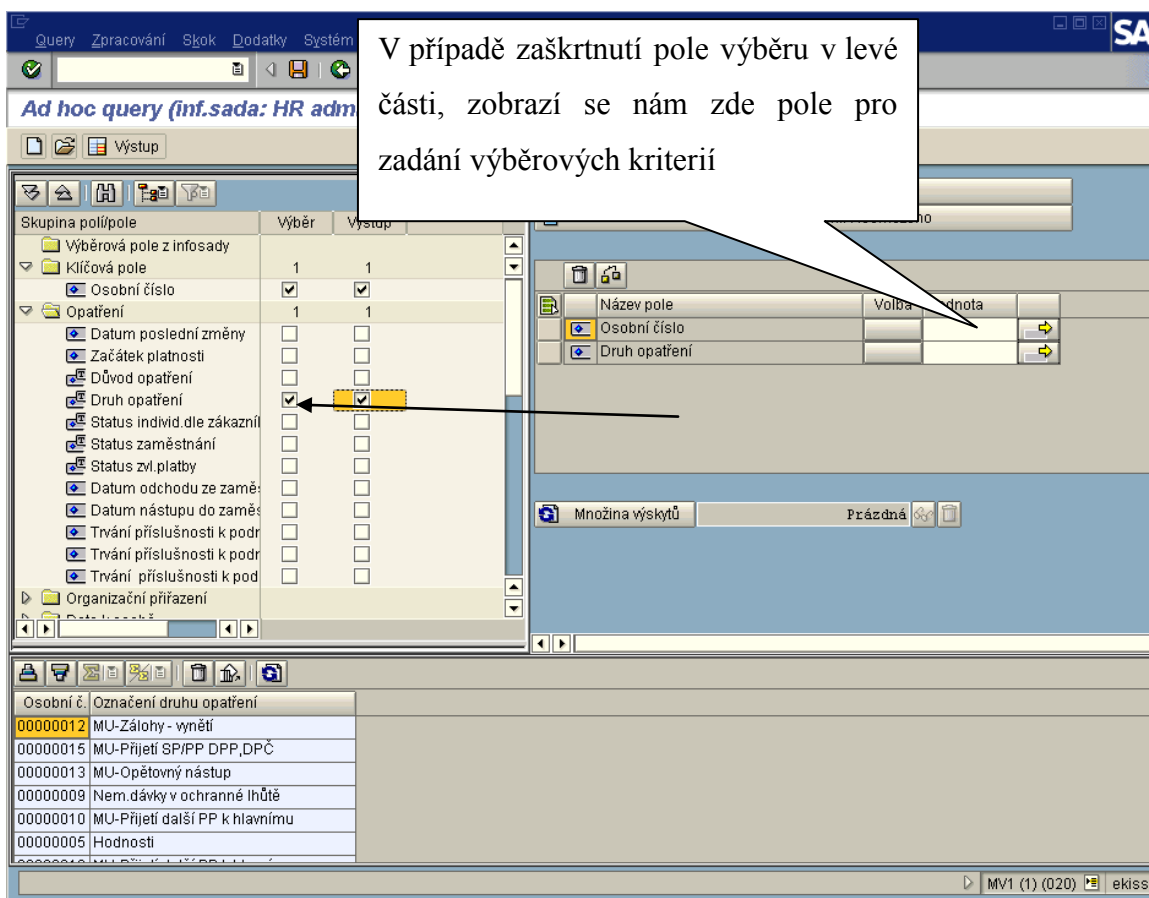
Query Zpracování Skok Dodatky Systém

SA

V případě zaškrtnutí pole výběru v levé části, zobrazí se nám zde pole pro zadání výběrových kriterií

Ad hoc query (inf.sada: HR adm

Výstup

| Skupina polí/pole | Výběr | Výstup |
|---|---|---|
| Výběrová pole z infosady | | |
| Klíčová pole | 1 | 1 |
| Osobní číslo | ☑ | ☑ |
| Opatření | 1 | 1 |
| Datum poslední změny | ☐ | ☐ |
| Začátek platnosti | ☐ | ☐ |
| Důvod opatření | ☐ | ☐ |
| Druh opatření | ☑ | ☑ |
| Status individ.dle zákazníl | ☐ | ☐ |
| Status zaměstnání | ☐ | ☐ |
| Status zvl.platby | ☐ | ☐ |
| Datum odchodu ze zamě | ☐ | ☐ |
| Datum nástupu do zamě | ☐ | ☐ |
| Trvání příslušnosti k podr | ☐ | ☐ |
| Trvání příslušnosti k podr | ☐ | ☐ |
| Trvání příslušnosti k pod | ☐ | ☐ |
| Organizační přiřazení | | |

| Název pole | Volba | Hodnota |
|---|---|---|
| Osobní číslo | | |
| Druh opatření | | |

Množina výskytů Prázdná

| Osobní č. | Označení druhu opatření |
|---|---|
| 00000012 | MU-Zálohy - vynětí |
| 00000015 | MU-Přijetí SP/PP DPP,DPČ |
| 00000013 | MU-Opětovný nástup |
| 00000009 | Nem.dávky v ochranné lhůtě |
| 00000010 | MU-Přijetí další PP k hlavnímu |
| 00000005 | Hodnosti |

MV1 (1) (020) ekiss